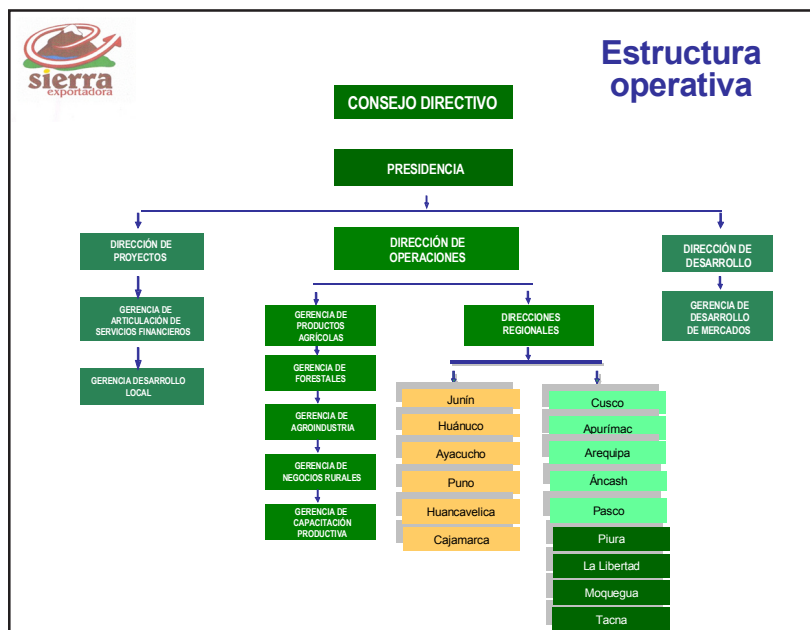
sierra
exportadora

Estructura operativa

CONSEJO DIRECTIVO

PRESIDENCIA

DIRECCIÓN DE PROYECTOS

GERENCIA DE ARTICULACIÓN DE SERVICIOS FINANCIEROS

GERENCIA DESARROLLO LOCAL

DIRECCIÓN DE OPERACIONES

GERENCIA DE PRODUCTOS AGRÍCOLAS

GERENCIA DE FORESTALES

GERENCIA DE AGROINDUSTRIA

GERENCIA DE NEGOCIOS RURALES

GERENCIA DE CAPACITACIÓN PRODUCTIVA

DIRECCIONES REGIONALES

Junín
Huánuco
Ayacucho
Puno
Huancavelica
Cajamarca

Cusco
Apurímac
Arequipa
Áncash
Pasco
Piura
La Libertad
Moquegua
Tacna

DIRECCIÓN DE DESARROLLO

GERENCIA DE DESARROLLO DE MERCADOS